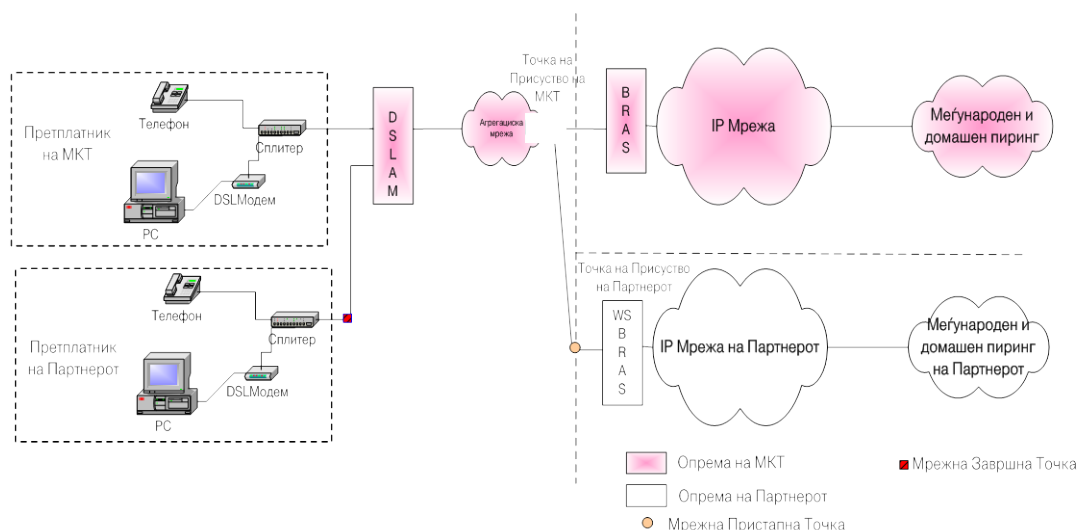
Претплатник на МКТ

Телефон

Сплитер

DSLМодем

PC

Претплатник на Партнерот

Телефон

Сплитер

DSLМодем

PC

D S L A M

Агрегациска мрежа

Точка на Присуство на МКТ

B R A S

IP Мрежа

Меѓународен и домашен пиринг

Точка на Присусво на Партнерот

WS B R A S

IP Мрежа на Партнерот

Меѓународен и домашен пиринг на Партнерот

Опрема на МКТ

Опрема на Партнерот

Мрежна Пристапна Точка

Мрежна Завршна Точка